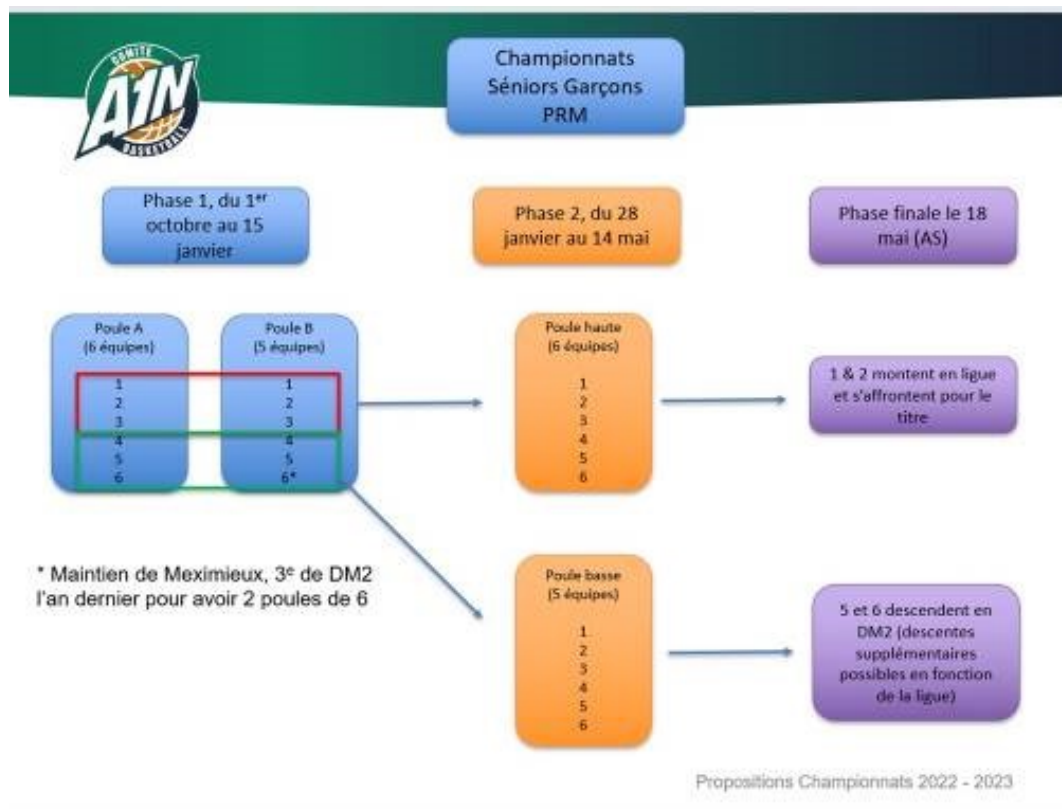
COMITE
A1N
BASKETBALL

Championnats Séniors Garçons PRM

Phase 1, du 1$^{er}$ octobre au 15 janvier

Phase 2, du 28 janvier au 14 mai

Phase finale le 18 mai (AS)

Poule A (6 équipes)
1
2
3
4
5
6

Poule B (5 équipes)
1
2
3
4
5
6*

Poule haute (6 équipes)
1
2
3
4
5
6

1 & 2 montent en ligue et s'affrontent pour le titre

* Maintien de Meximieux, 3$^{e}$ de DM2 l'an dernier pour avoir 2 poules de 6

Poule basse (5 équipes)
1
2
3
4
5
6

5 et 6 descendent en DM2 (descentes supplémentaires possibles en fonction de la ligue)

Propositions Championnats 2022 - 2023